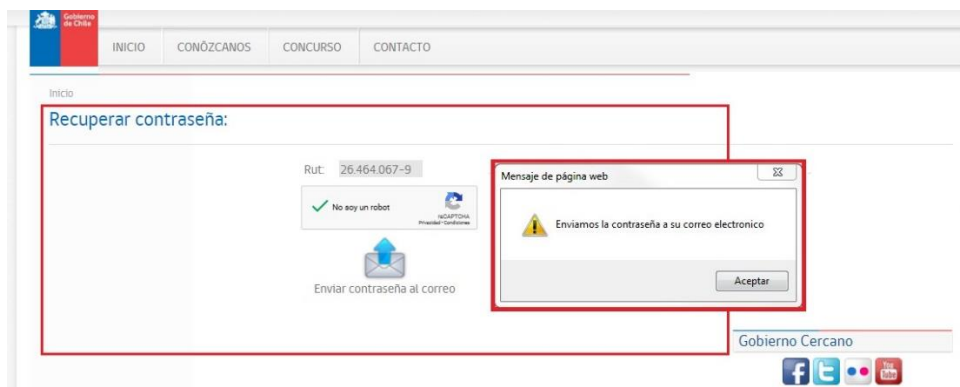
Gobierno de Chile

INICIO CONÓZCANOS CONCURSO CONTACTO

Inicio

Recuperar contraseña:

Rut: 26.464.067-9

No soy un robot

reCAPTCHA
Privacidad - Condiciones

Enviar contraseña al correo

Mensaje de página web

Enviamos la contraseña a su correo electronico

Aceptar

Gobierno Cercano

You Tube